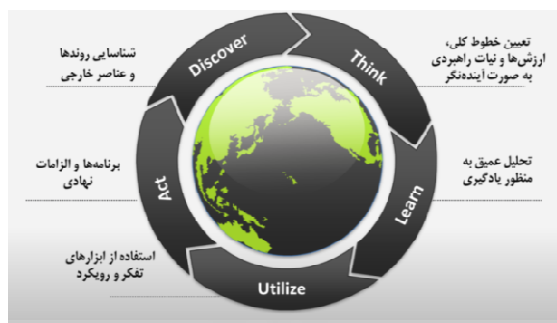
شناسایی روندها
و عناصر خارجی

Discover

Think

تعیین خطوط کلی،
ارزش‌ها و نیات راهبردی
به صورت آینده‌نگر

برنامه‌ها و الزامات
نهادی

Act

Learn

تحلیل عمیق به
منظور یادگیری

استفاده از ابزارهای
تفکر و رویکرد

Utilize